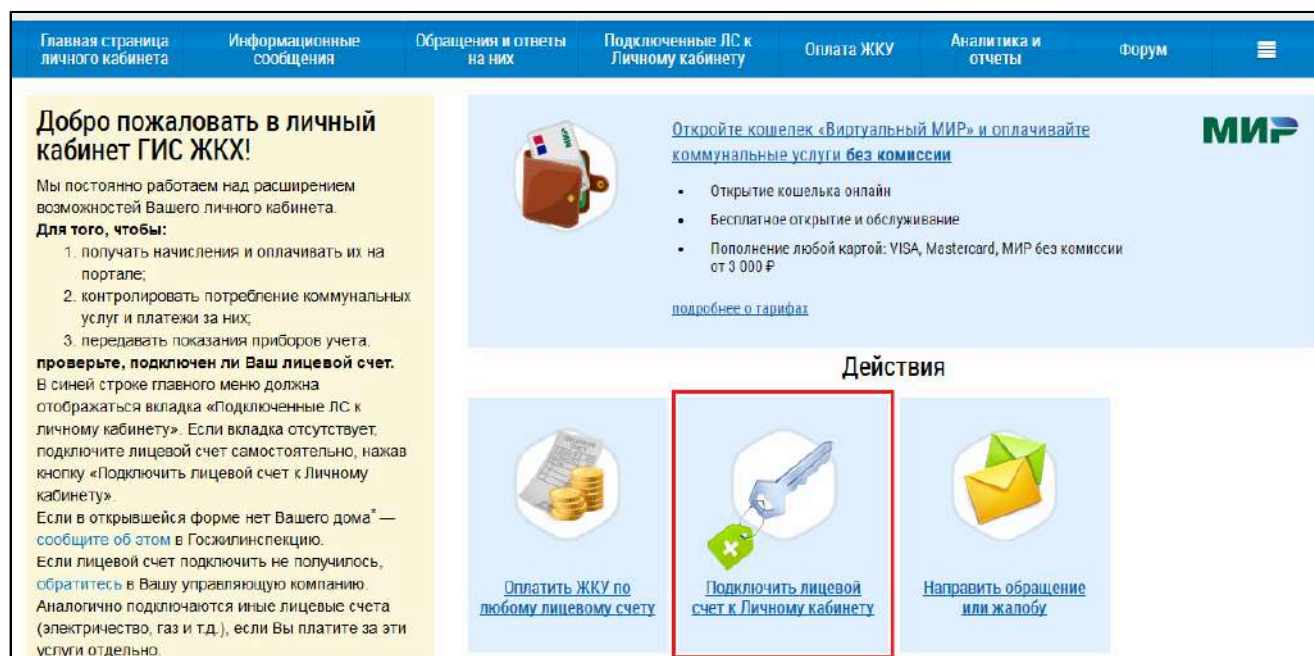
Главная страница личного кабинета | Информационные сообщения | Обращения и ответы на них | Подключенные ЛС к Личному кабинету | Оплата ЖКУ | Аналитика и отчеты | Форум

Добро пожаловать в личный кабинет ГИС ЖКХ!

Мы постоянно работаем над расширением возможностей Вашего личного кабинета.
Для того, чтобы:
1. получать начисления и оплачивать их на портале;
2. контролировать потребление коммунальных услуг и платежи за них;
3. передавать показания приборов учета,
проверьте, подключен ли Ваш лицевой счет.
В синей строке главного меню должна отображаться вкладка «Подключенные ЛС к личному кабинету». Если вкладка отсутствует, подключите лицевой счет самостоятельно, нажав кнопку «Подключить лицевой счет к Личному кабинету».
Если в открывшейся форме нет Вашего дома* — сообщите об этом в Госжилинспекцию.
Если лицевой счет подключить не получилось, обратитесь в Вашу управляющую компанию.
Аналогично подключаются иные лицевые счета (электричество, газ и т.д.), если Вы платите за эти услуги отдельно.

Откройте кошелек «Виртуальный МИР» и оплачивайте коммунальные услуги без комиссии

МИР

• Открытие кошелька онлайн
• Бесплатное открытие и обслуживание
• Пополнение любой картой: VISA, Mastercard, МИР без комиссии от 3 000 ₽

подробнее о тарифах

Действия

Оплатить ЖКУ по любому лицевому счету

Подключить лицевой счет к Личному кабинету

Направить обращение или жалобу